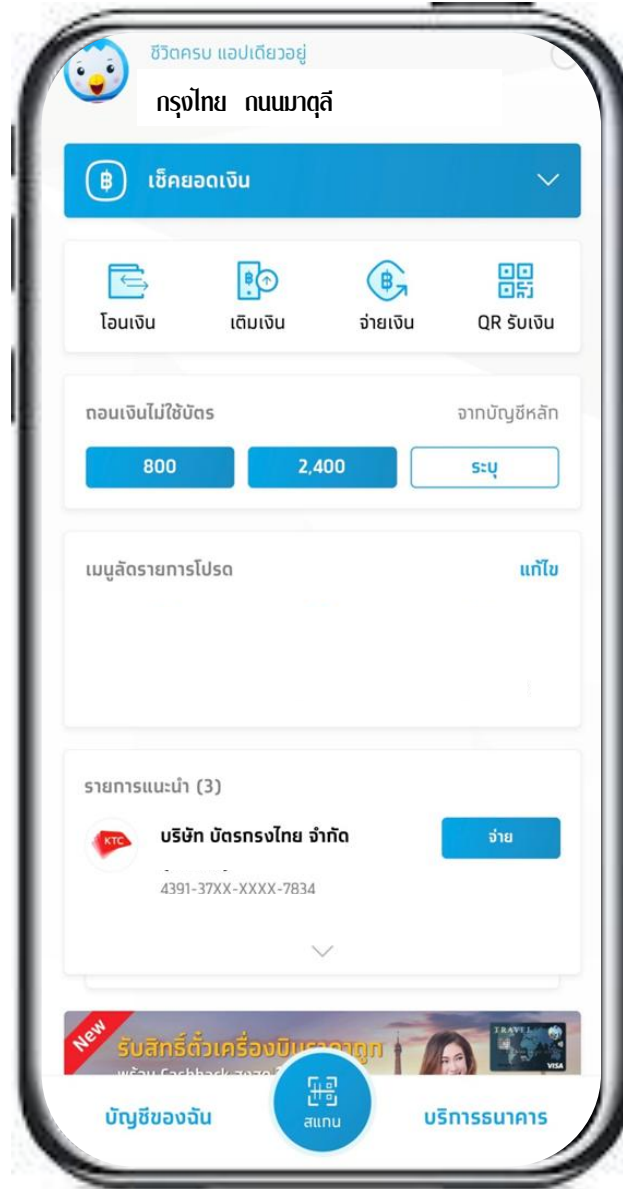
ชีวิตครบ แอปเดียวอยู่

กรุงไทย ถนนมาตุลี

เช็คยอดเงิน

โอนเงิน

เติมเงิน

จ่ายเงิน

QR รับเงิน

ถอนเงินไม่ใช้บัตร

จากบัญชีหลัก

800

2,400

ระบุ

เมนูลัดรายการโปรด

แก้ไข

รายการแนะนำ (3)

KTC

บริษัท บัตรกรุงไทย จำกัด

จ่าย

4391-37XX-XXXX-7834

New

รับสิทธิ์ตั๋วเครื่องบิน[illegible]

พร้อม Cashback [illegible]

TRAVEL

VISA

บัญชีของฉัน

สแกน

บริการธนาคาร